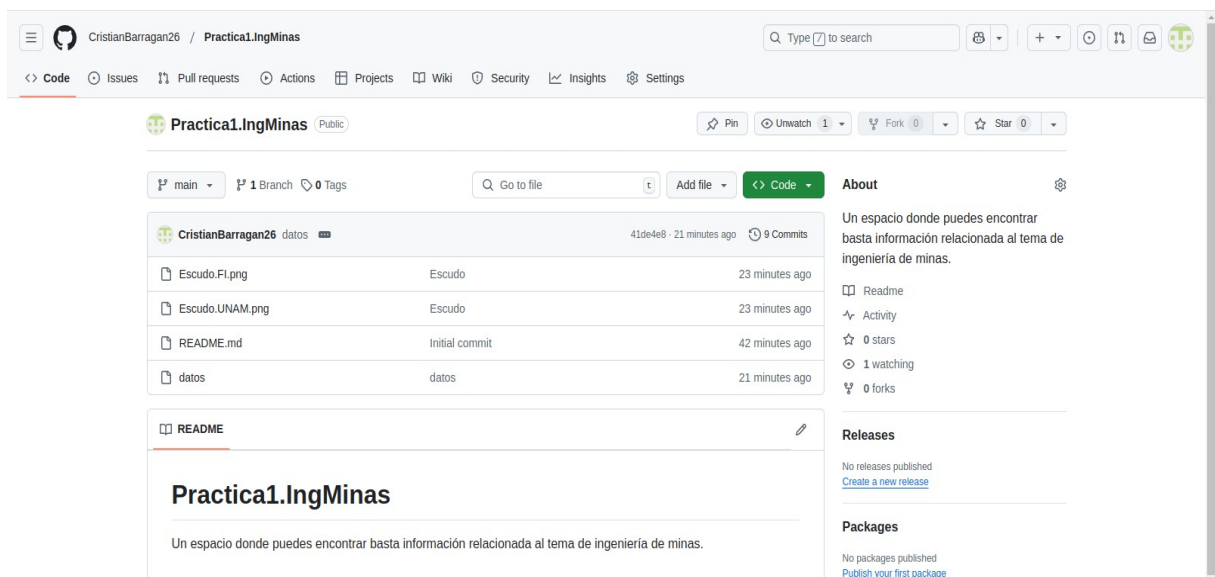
CristianBarragan26 / Practica1.IngMinas

Type / to search

Code Issues Pull requests Actions Projects Wiki Security Insights Settings

Practica1.IngMinas Public

Pin Unwatch 1 Fork 0 Star 0

main 1 Branch 0 Tags Go to file t Add file Code

CristianBarragan26 datos 41de4e8 · 21 minutes ago 9 Commits

| | | |
|---|---|---|
| Escudo.FI.png | Escudo | 23 minutes ago |
| Escudo.UNAM.png | Escudo | 23 minutes ago |
| README.md | Initial commit | 42 minutes ago |
| datos | datos | 21 minutes ago |

README

Practica1.IngMinas

Un espacio donde puedes encontrar basta información relacionada al tema de ingeniería de minas.

About

Un espacio donde puedes encontrar basta información relacionada al tema de ingeniería de minas.

Readme
Activity
0 stars
1 watching
0 forks

Releases

No releases published
Create a new release

Packages

No packages published
Publish your first package